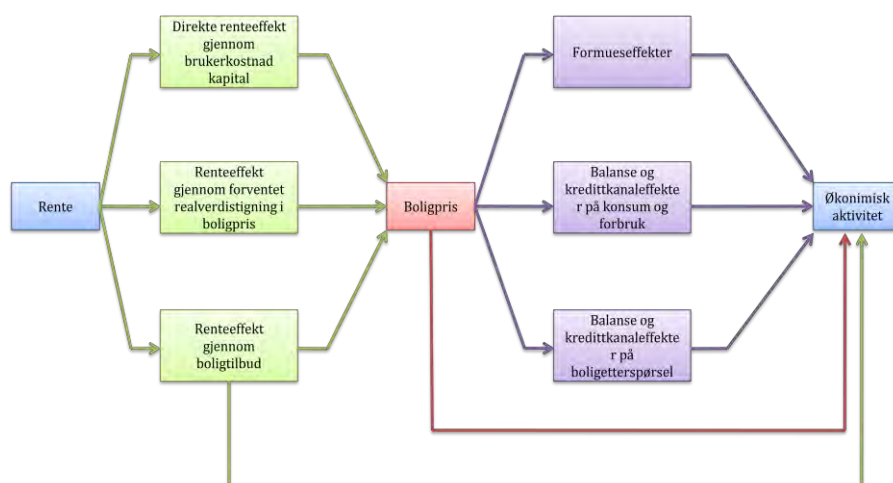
Rente

Direkte renteeffekt gjennom brukerkostnad kapital

Renteeffekt gjennom forventet realverdistigning i boligpris

Renteeffekt gjennom boligtilbud

Boligpris

Formueseffekter

Balanse og kredittkanaleffekte r på konsum og forbruk

Balanse og kredittkanaleffekte r på boligetterspørsel

Økonimisk aktivitet